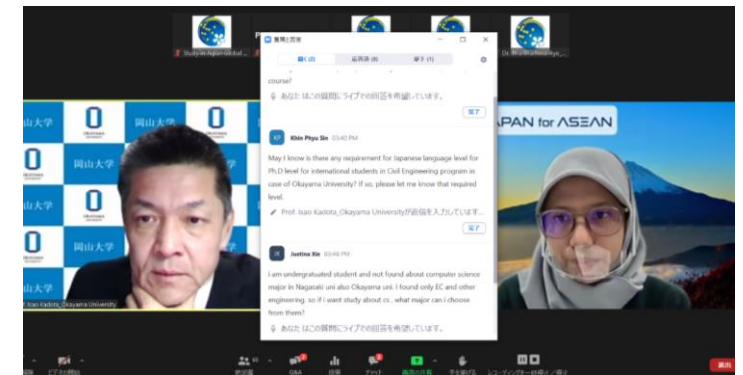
質問と回答

開く (2)　回答済 (6)　却下 (1)

course?

あなた はこの質問にライブでの回答を希望しています。

完了

KP Khin Phyu Sin 03:40 PM

May I know is there any requirement for Japanese language level for Ph.D level for international students in Civil Engineering program in case of Okayama University? If so, please let me know that required level.

Prof. Isao Kadota_Okayama Universityが返信を入力しています...

完了

JX Juetina Xie 03:48 PM

i am undergratuated student and not found about computer science major in Nagasaki uni also Okayama uni. I found only EC and other engineering. so if i want study about cs.. what major can i choose from them?

あなた はこの質問にライブでの回答を希望しています。

岡山大学

岡山大学

岡山大学

JAPAN for ASEAN

Study in Japan Global...

Dr. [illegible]

Prof. Isao Kadota_Okayama University

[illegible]

ビデオの開始

参加者

Q&A

投票

チャット

画面の共有

手を挙げる

レコーディング一時停止 / 停止

退出